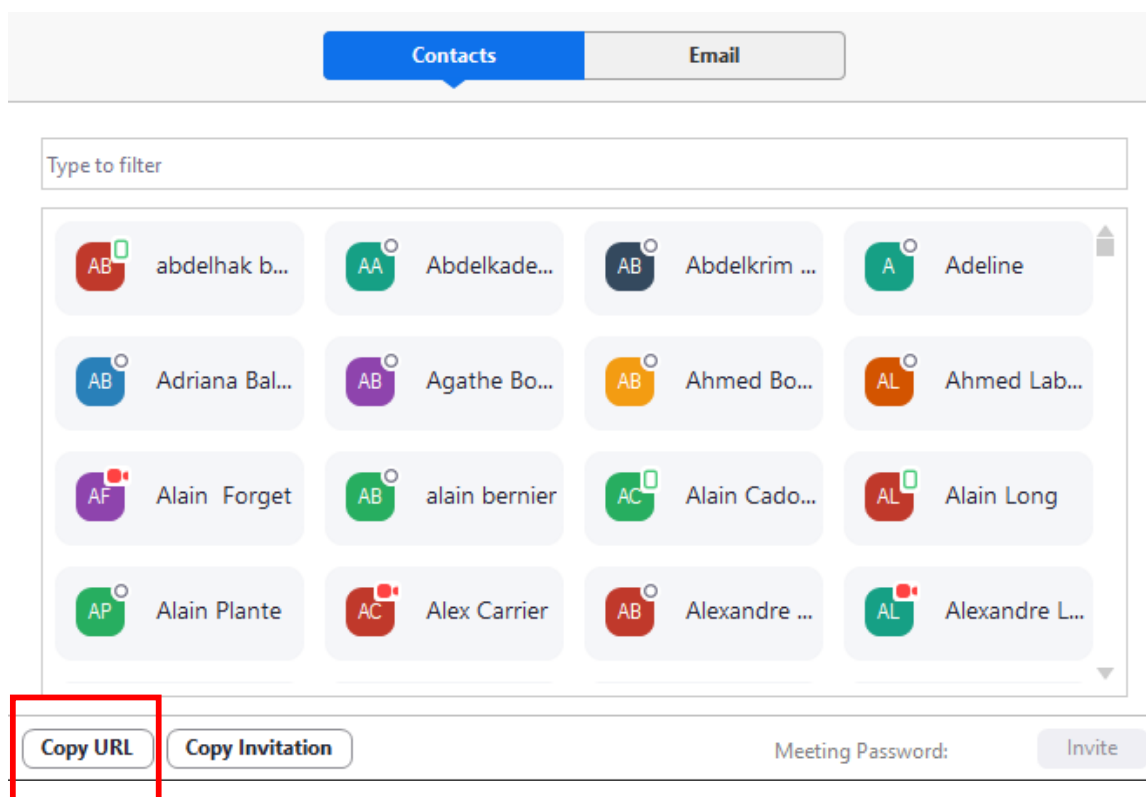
Contacts
Email

Type to filter

AB abdelhak b...
AA Abdelkade...
AB Abdelkrim ...
A Adeline
AB Adriana Bal...
AB Agathe Bo...
AB Ahmed Bo...
AL Ahmed Lab...
AF Alain Forget
AB alain bernier
AC Alain Cado...
AL Alain Long
AP Alain Plante
AC Alex Carrier
AB Alexandre ...
AL Alexandre L...

Copy URL
Copy Invitation
Meeting Password:
Invite